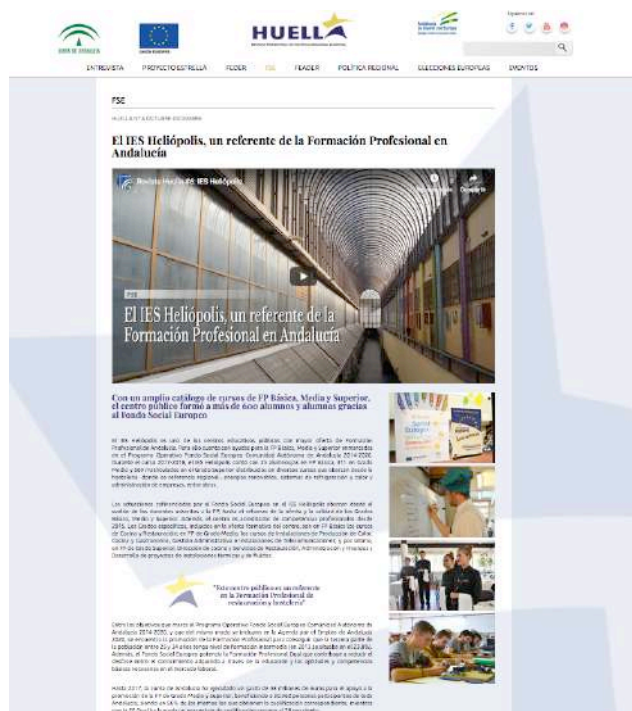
HUELLA

ENTREVISTA PROYECTO ESTRELLA FEDER FSE FEADER POLÍTICA REGIONAL ELECCIONES EUROPEAS EVENTOS

FSE

El IES Heliópolis, un referente de la Formación Profesional en Andalucía

Revista Huella IES Heliópolis

FSE

El IES Heliópolis, un referente de la Formación Profesional en Andalucía

Con un amplio catálogo de cursos de FP Básica, Media y Superior, el centro público formó a más de 600 alumnos y alumnas gracias al Fondo Social Europeo

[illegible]

"Este centro público es un referente en la formación Profesional de restauración y hostelería"

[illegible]